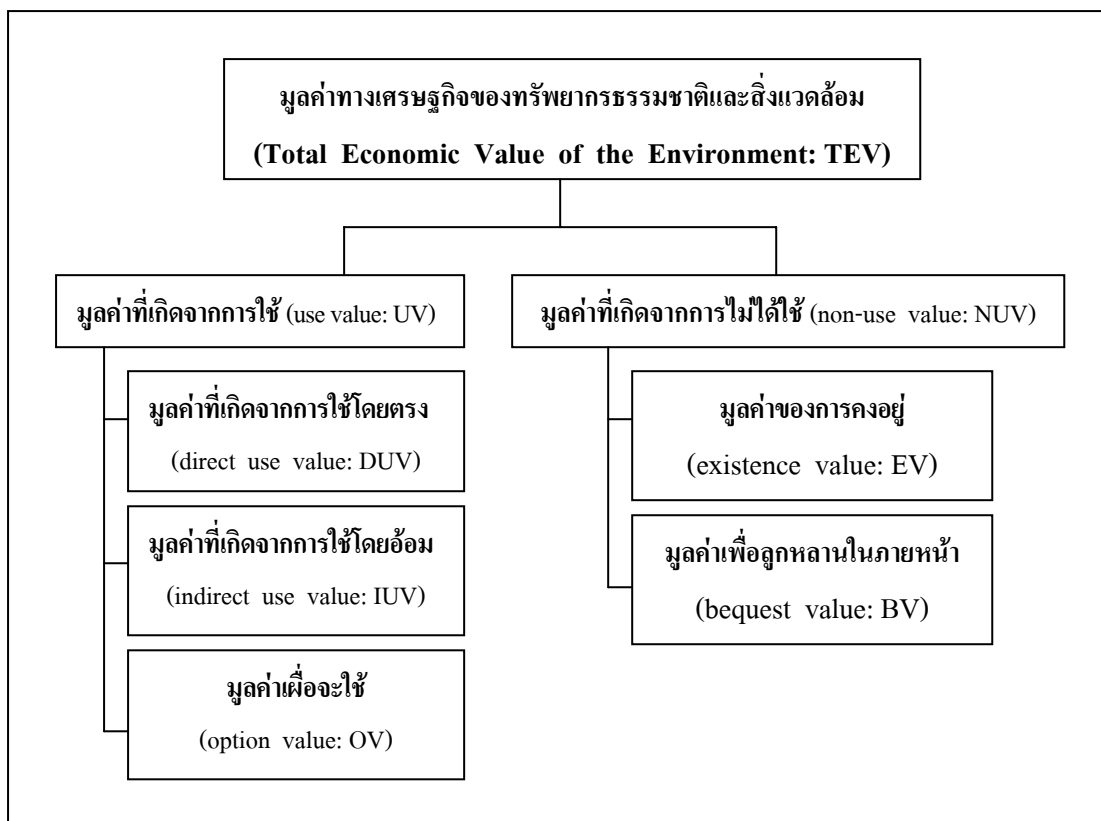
มูลค่าทางเศรษฐกิจของทรัพยากรธรรมชาติและสิ่งแวดล้อม
(Total Economic Value of the Environment: TEV)

มูลค่าที่เกิดจากการใช้ (use value: UV)

มูลค่าที่เกิดจากการใช้โดยตรง
(direct use value: DUV)

มูลค่าที่เกิดจากการใช้โดยอ้อม
(indirect use value: IUV)

มูลค่าเผื่อจะใช้
(option value: OV)

มูลค่าที่เกิดจากการไม่ได้ใช้ (non-use value: NUV)

มูลค่าของการคงอยู่
(existence value: EV)

มูลค่าเพื่อลูกหลานในภายหน้า
(bequest value: BV)